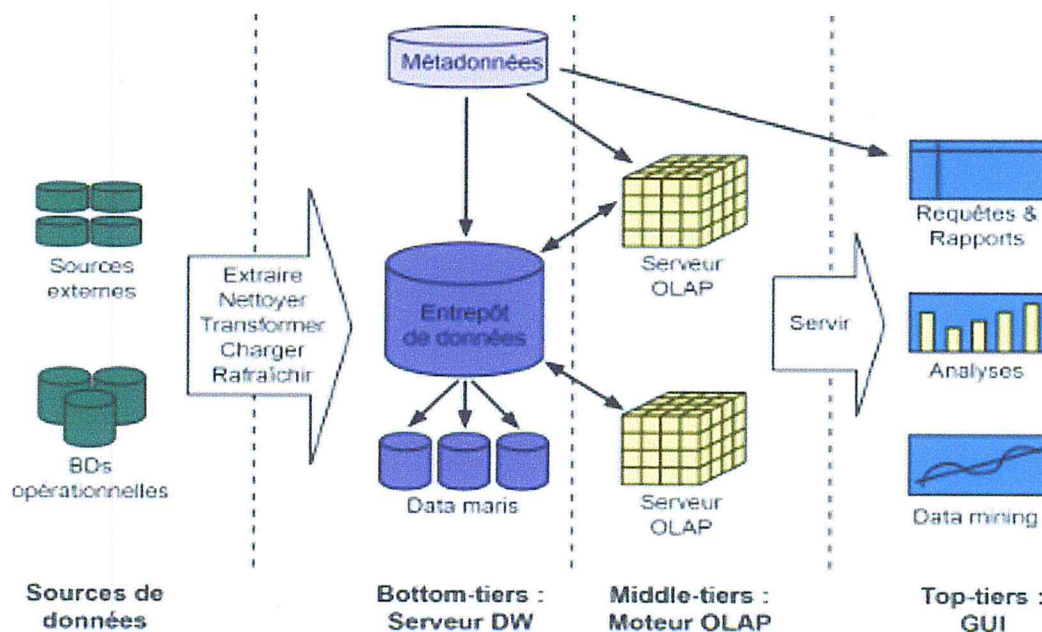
Métadonnées

Sources externes

BDs opérationnelles

Extraire
Nettoyer
Transformer
Charger
Rafraîchir

Entrepôt de données

Data marts

Serveur OLAP

Serveur OLAP

Servir

Requêtes & Rapports

Analyses

Data mining

Sources de données

Bottom-tiers : Serveur DW

Middle-tiers : Moteur OLAP

Top-tiers : GUI